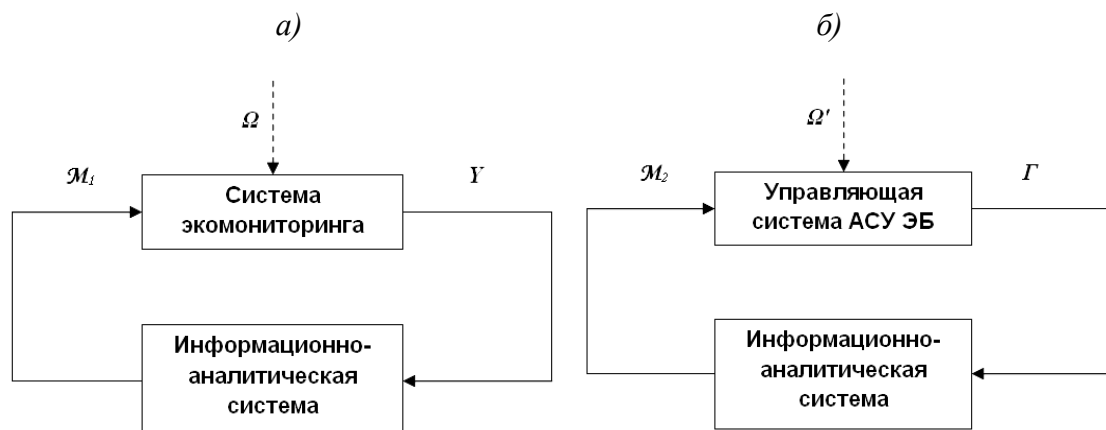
а)

$\Omega$

$\mathcal{M}_1$

Система экомониторинга

$Y$

Информационно-аналитическая система

б)

$\Omega'$

$\mathcal{M}_2$

Управляющая система АСУ ЭБ

$\Gamma$

Информационно-аналитическая система